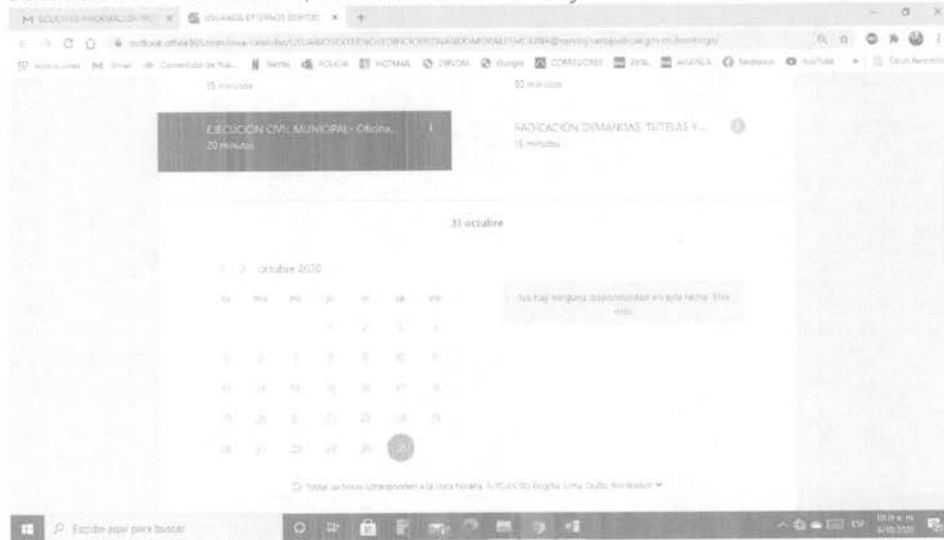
15 minutos

30 minutos

EJECUCION CIVIL MUNICIPAL- Oficina...
20 minutos

RADICACION DEMANDAS, TUTELAS Y...
15 minutos

31 octubre

octubre 2020

No hay ninguna disponibilidad en esta fecha. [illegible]

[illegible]

Escribe aquí para buscar